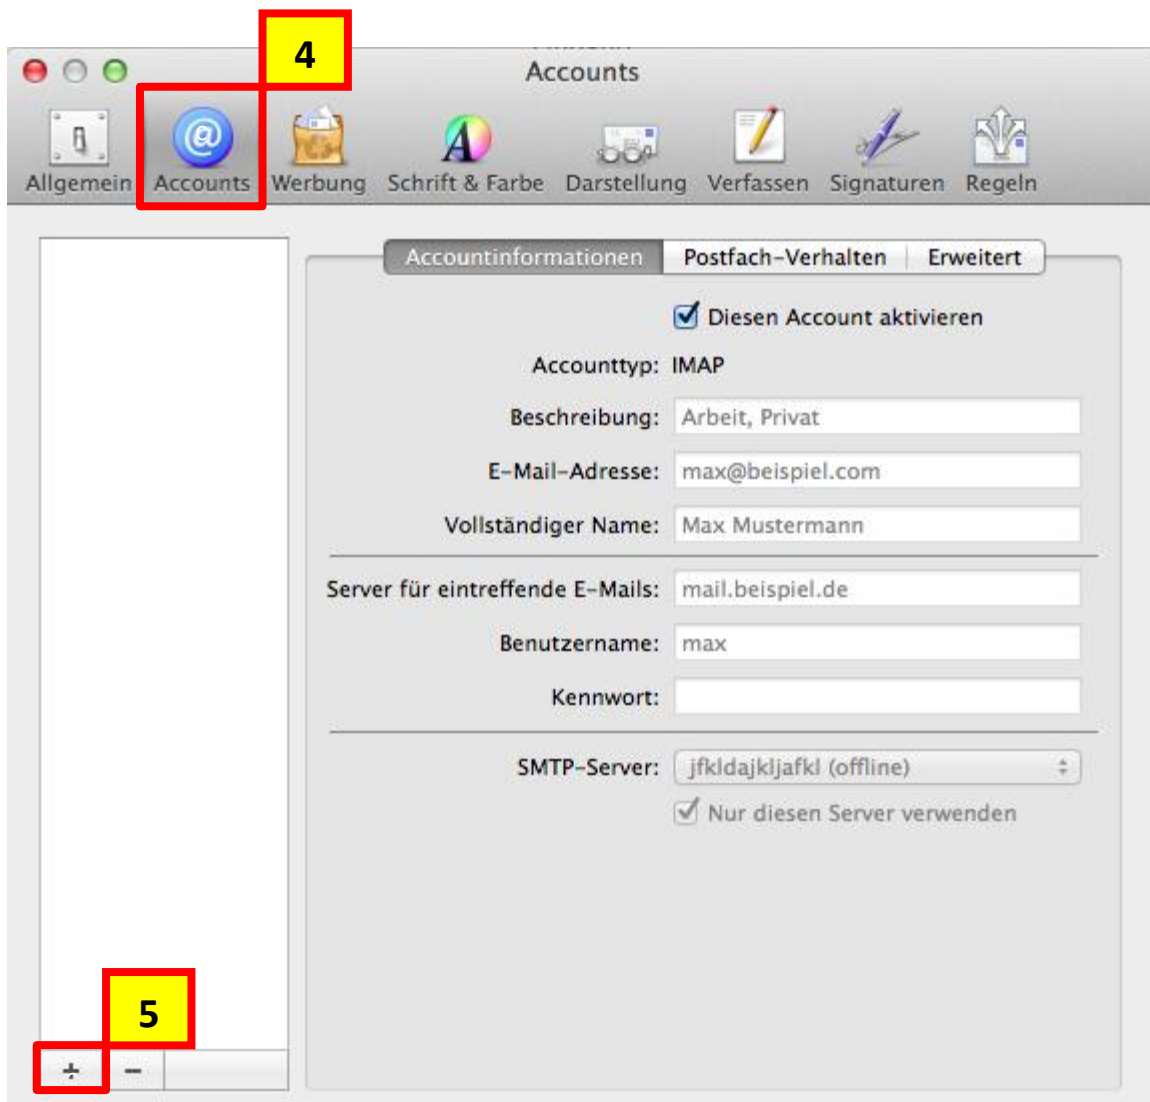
4

Accounts

Allgemein Accounts Werbung Schrift & Farbe Darstellung Verfassen Signaturen Regeln

Accountinformationen Postfach-Verhalten Erweitert

Diesen Account aktivieren

Accounttyp: IMAP

Beschreibung: Arbeit, Privat

E-Mail-Adresse: max@beispiel.com

Vollständiger Name: Max Mustermann

Server für eintreffende E-Mails: mail.beispiel.de

Benutzername: max

Kennwort:

SMTP-Server: jfkldajkljafkl (offline)

Nur diesen Server verwenden

5

+ −